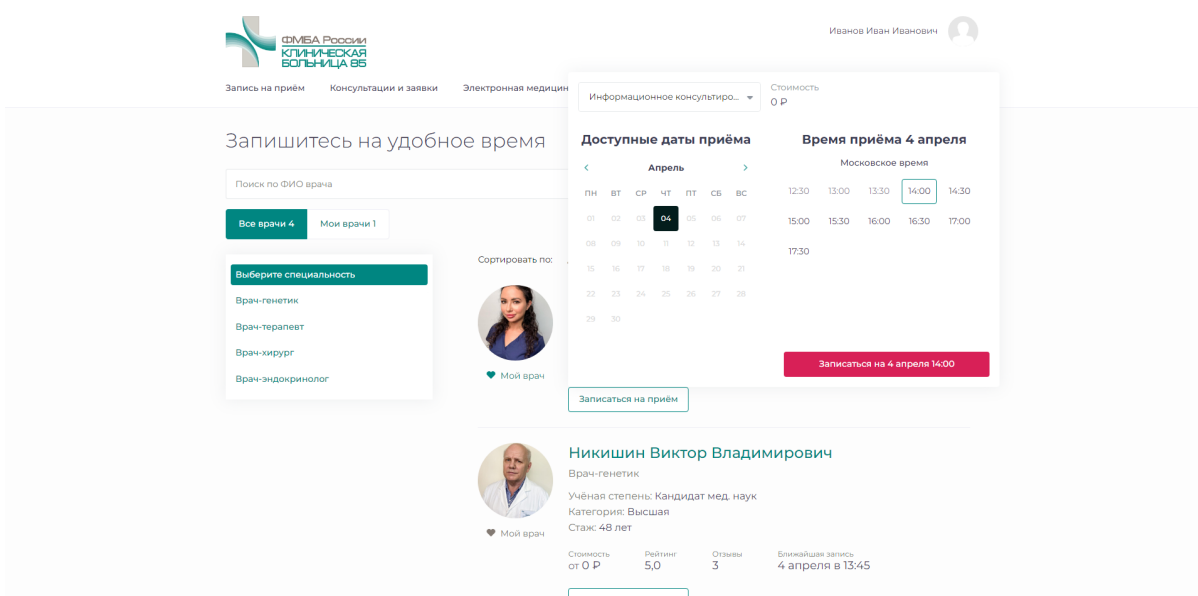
ФМБА России
КЛИНИЧЕСКАЯ БОЛЬНИЦА 85

Иванов Иван Иванович

Запись на приём Консультации и заявки Электронная медицин

Информационное консультиро...

Стоимость
0 ₽

Доступные даты приёма

Апрель

| ПН | ВТ | СР | ЧТ | ПТ | СБ | ВС |
|---|---|---|---|---|---|---|
| 01 | 02 | 03 | 04 | 05 | 06 | 07 |
| 08 | 09 | 10 | 11 | 12 | 13 | 14 |
| 15 | 16 | 17 | 18 | 19 | 20 | 21 |
| 22 | 23 | 24 | 25 | 26 | 27 | 28 |
| 29 | 30 | | | | | |

Время приёма 4 апреля

Московское время

12:30 13:00 13:30 14:00 14:30
15:00 15:30 16:00 16:30 17:00
17:30

Записаться на 4 апреля 14:00

Запишитесь на удобное время

Поиск по ФИО врача

Все врачи 4 Мои врачи 1

Выберите специальность
Врач-генетик
Врач-терапевт
Врач-хирург
Врач-эндокринолог

Сортировать по:

Мой врач

Записаться на приём

Никишин Виктор Владимирович

Врач-генетик

Учёная степень: Кандидат мед. наук
Категория: Высшая
Стаж: 48 лет

Мой врач

Стоимость
от 0 ₽

Рейтинг
5,0

Отзывы
3

Ближайшая запись
4 апреля в 13:45